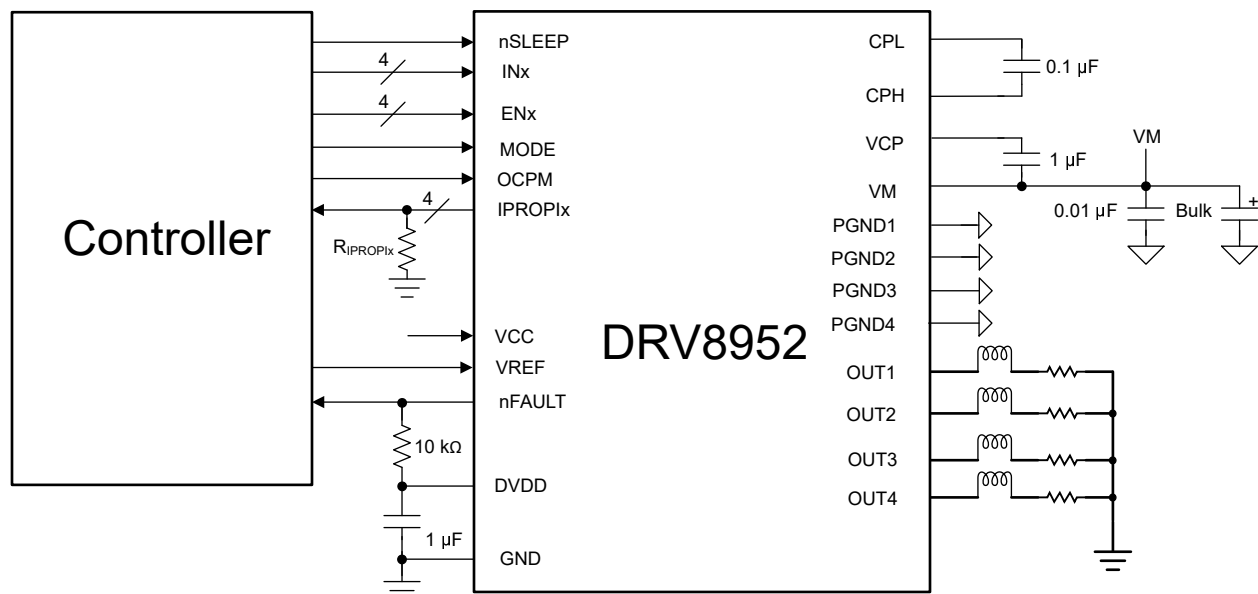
Controller

4
4
4

nSLEEP
INx
ENx
MODE
OCPM
IPROPIx

$R_{IPROPIx}$

VCC
VREF
nFAULT

10 kΩ

DVDD

1 µF

GND

DRV8952

CPL
CPH
VCP
VM
PGND1
PGND2
PGND3
PGND4
OUT1
OUT2
OUT3
OUT4

0.1 µF
1 µF
VM
0.01 µF
Bulk
+